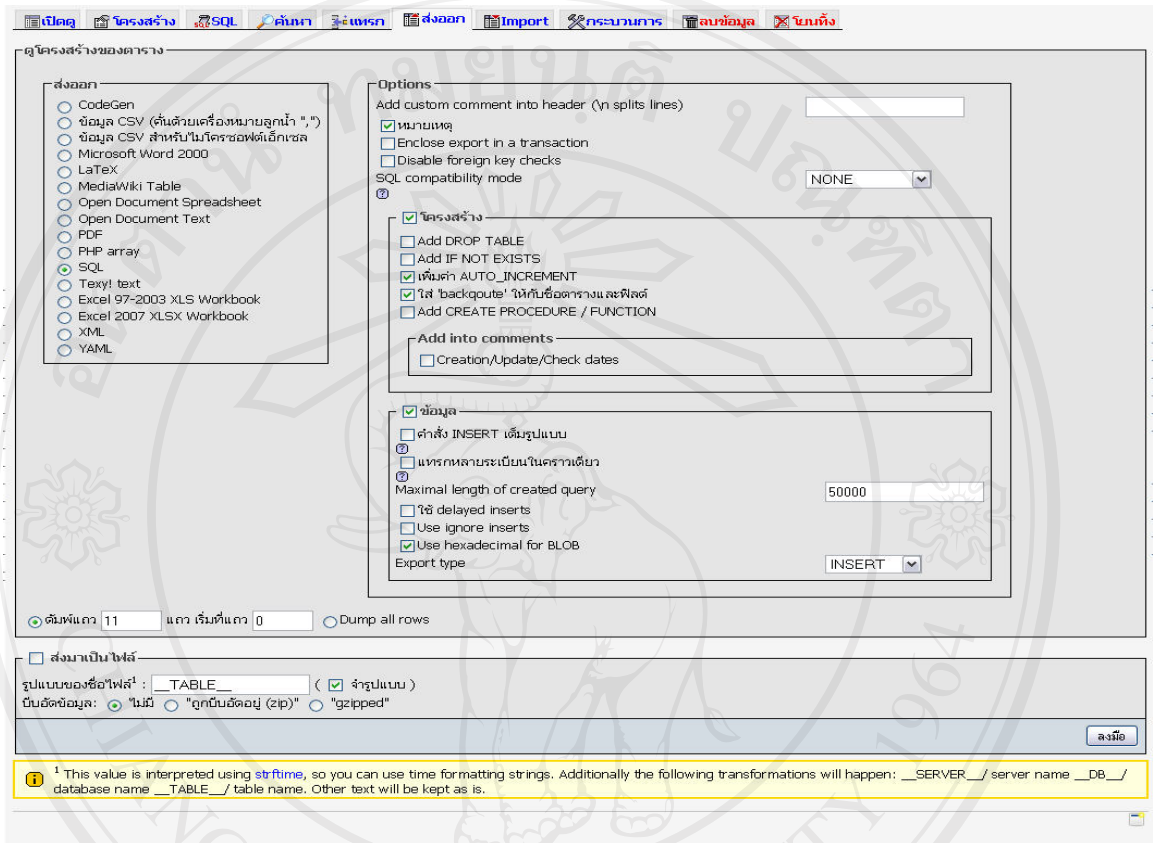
เปิดดู โครงสร้าง SQL ค้นหา แทรก ส่งออก Import กระบวนการ ลบข้อมูล โยนทิ้ง

ดูโครงสร้างของตาราง

ส่งออก
CodeGen
ข้อมูล CSV (คั่นด้วยเครื่องหมายลูกน้ำ ",")
ข้อมูล CSV สำหรับไมโครซอฟต์เอ็กเซล
Microsoft Word 2000
LaTeX
MediaWiki Table
Open Document Spreadsheet
Open Document Text
PDF
PHP array
SQL
Texy! text
Excel 97-2003 XLS Workbook
Excel 2007 XLSX Workbook
XML
YAML

Options
Add custom comment into header (\n splits lines)
หมายเหตุ
Enclose export in a transaction
Disable foreign key checks
SQL compatibility mode NONE

โครงสร้าง
Add DROP TABLE
Add IF NOT EXISTS
เพิ่มค่า AUTO_INCREMENT
ใส่ 'backqoute' ให้กับชื่อตารางและฟิลด์
Add CREATE PROCEDURE / FUNCTION
Add into comments
Creation/Update/Check dates

ข้อมูล
คำสั่ง INSERT เต็มรูปแบบ
แทรกหลายระเบียนในคราวเดียว
Maximal length of created query 50000
ใช้ delayed inserts
Use ignore inserts
Use hexadecimal for BLOB
Export type INSERT

ดัมพ์แถว 11 แถว เริ่มที่แถว 0 Dump all rows

ส่งมาเป็นไฟล์
รูปแบบของชื่อไฟล์$^1$ : __TABLE__ ( จำรูปแบบ )
บีบอัดข้อมูล: "ไม่มี" "ถูกบีบอัดอยู่ (zip)" "gzipped"

ลงมือ

$^1$ This value is interpreted using strftime, so you can use time formatting strings. Additionally the following transformations will happen: __SERVER__/ server name __DB__/ database name __TABLE__/ table name. Other text will be kept as is.